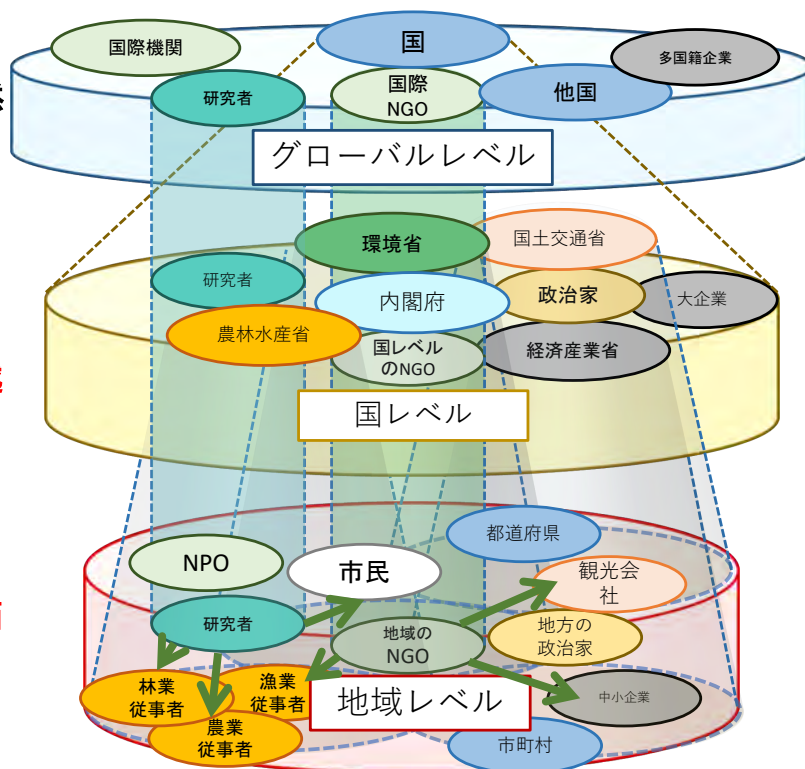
国際機関

国

多国籍企業

研究者

国際NGO

他国

グローバルレベル

環境省

国土交通省

研究者

政治家

大企業

内閣府

農林水産省

国レベルのNGO

経済産業省

国レベル

都道府県

NPO

市民

観光会社

研究者

地域のNGO

地方の政治家

林業従事者

漁業従事者

農業従事者

地域レベル

中小企業

市町村